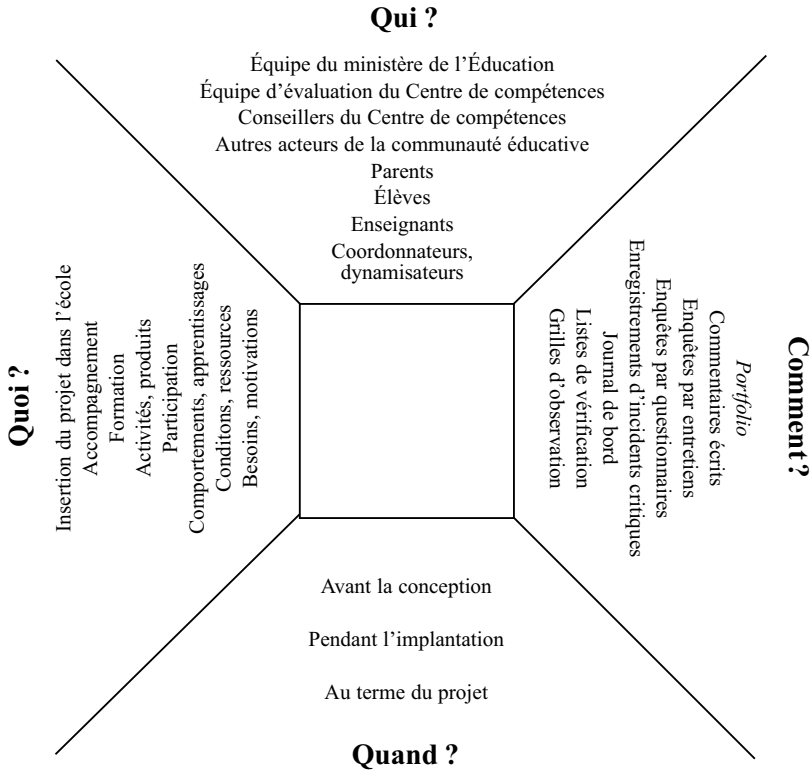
Qui ?

Équipe du ministère de l'Éducation
Équipe d'évaluation du Centre de compétences
Conseillers du Centre de compétences
Autres acteurs de la communauté éducative
Parents
Élèves
Enseignants
Coordonnateurs, dynamisateurs

Quoi ?

Insertion du projet dans l'école
Accompagnement
Formation
Activités, produits
Participation
Comportements, apprentissages
Conditons, ressources
Besoins, motivations

Comment ?

Portfolio
Commentaires écrits
Enquêtes par entretiens
Enquêtes par questionnaires
Enregistrements d'incidents critiques
Journal de bord
Listes de vérification
Grilles d'observation

Avant la conception

Pendant l'implantation

Au terme du projet

Quand ?